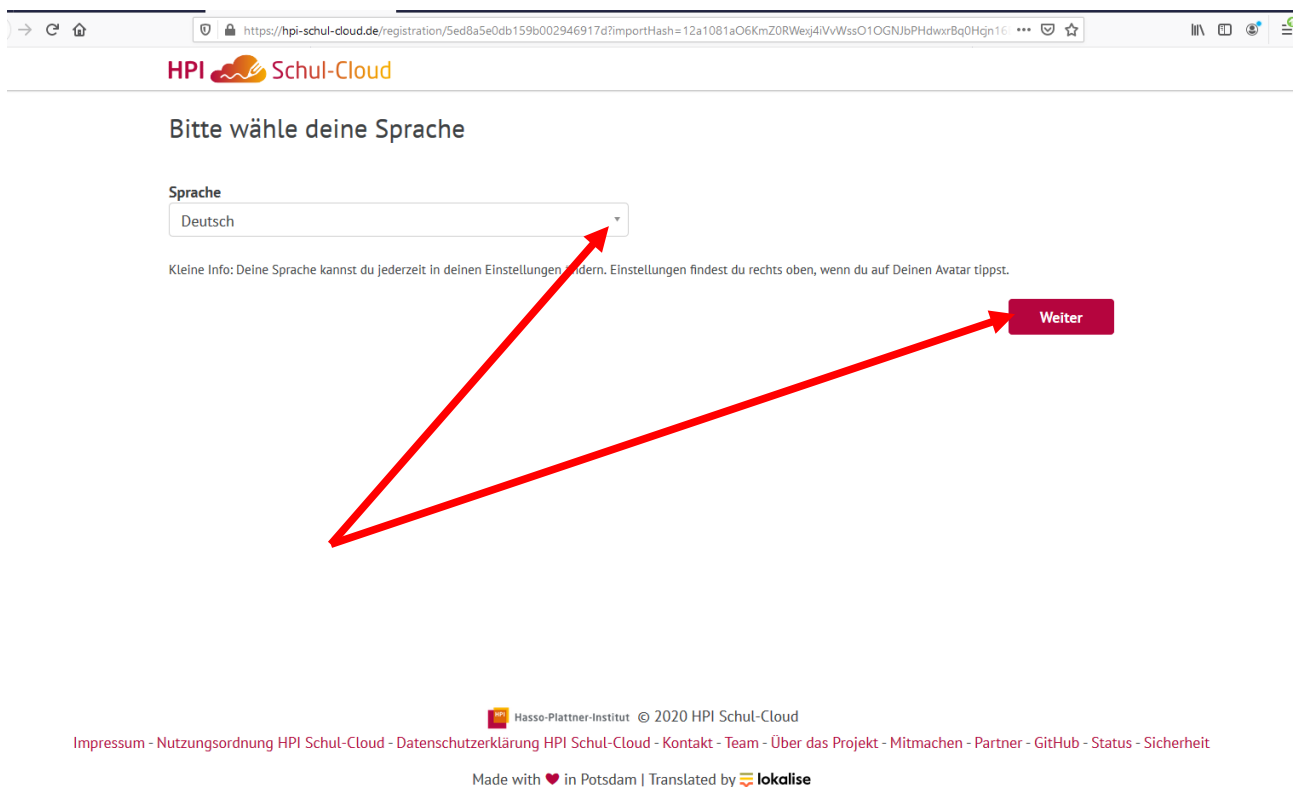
https://hpi-schul-cloud.de/registration/5ed8a5e0db159b002946917d?importHash=12a1081aO6KmZ0RWexj4iVvWssO1OGNJbPHdwxrBq0Hgjn16

HPI Schul-Cloud

Bitte wähle deine Sprache

Sprache

Deutsch

Kleine Info: Deine Sprache kannst du jederzeit in deinen Einstellungen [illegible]dern. Einstellungen findest du rechts oben, wenn du auf Deinen Avatar tippst.

Weiter

Hasso-Plattner-Institut © 2020 HPI Schul-Cloud

Impressum - Nutzungsordnung HPI Schul-Cloud - Datenschutzerklärung HPI Schul-Cloud - Kontakt - Team - Über das Projekt - Mitmachen - Partner - GitHub - Status - Sicherheit

Made with ❤ in Potsdam | Translated by lokalise